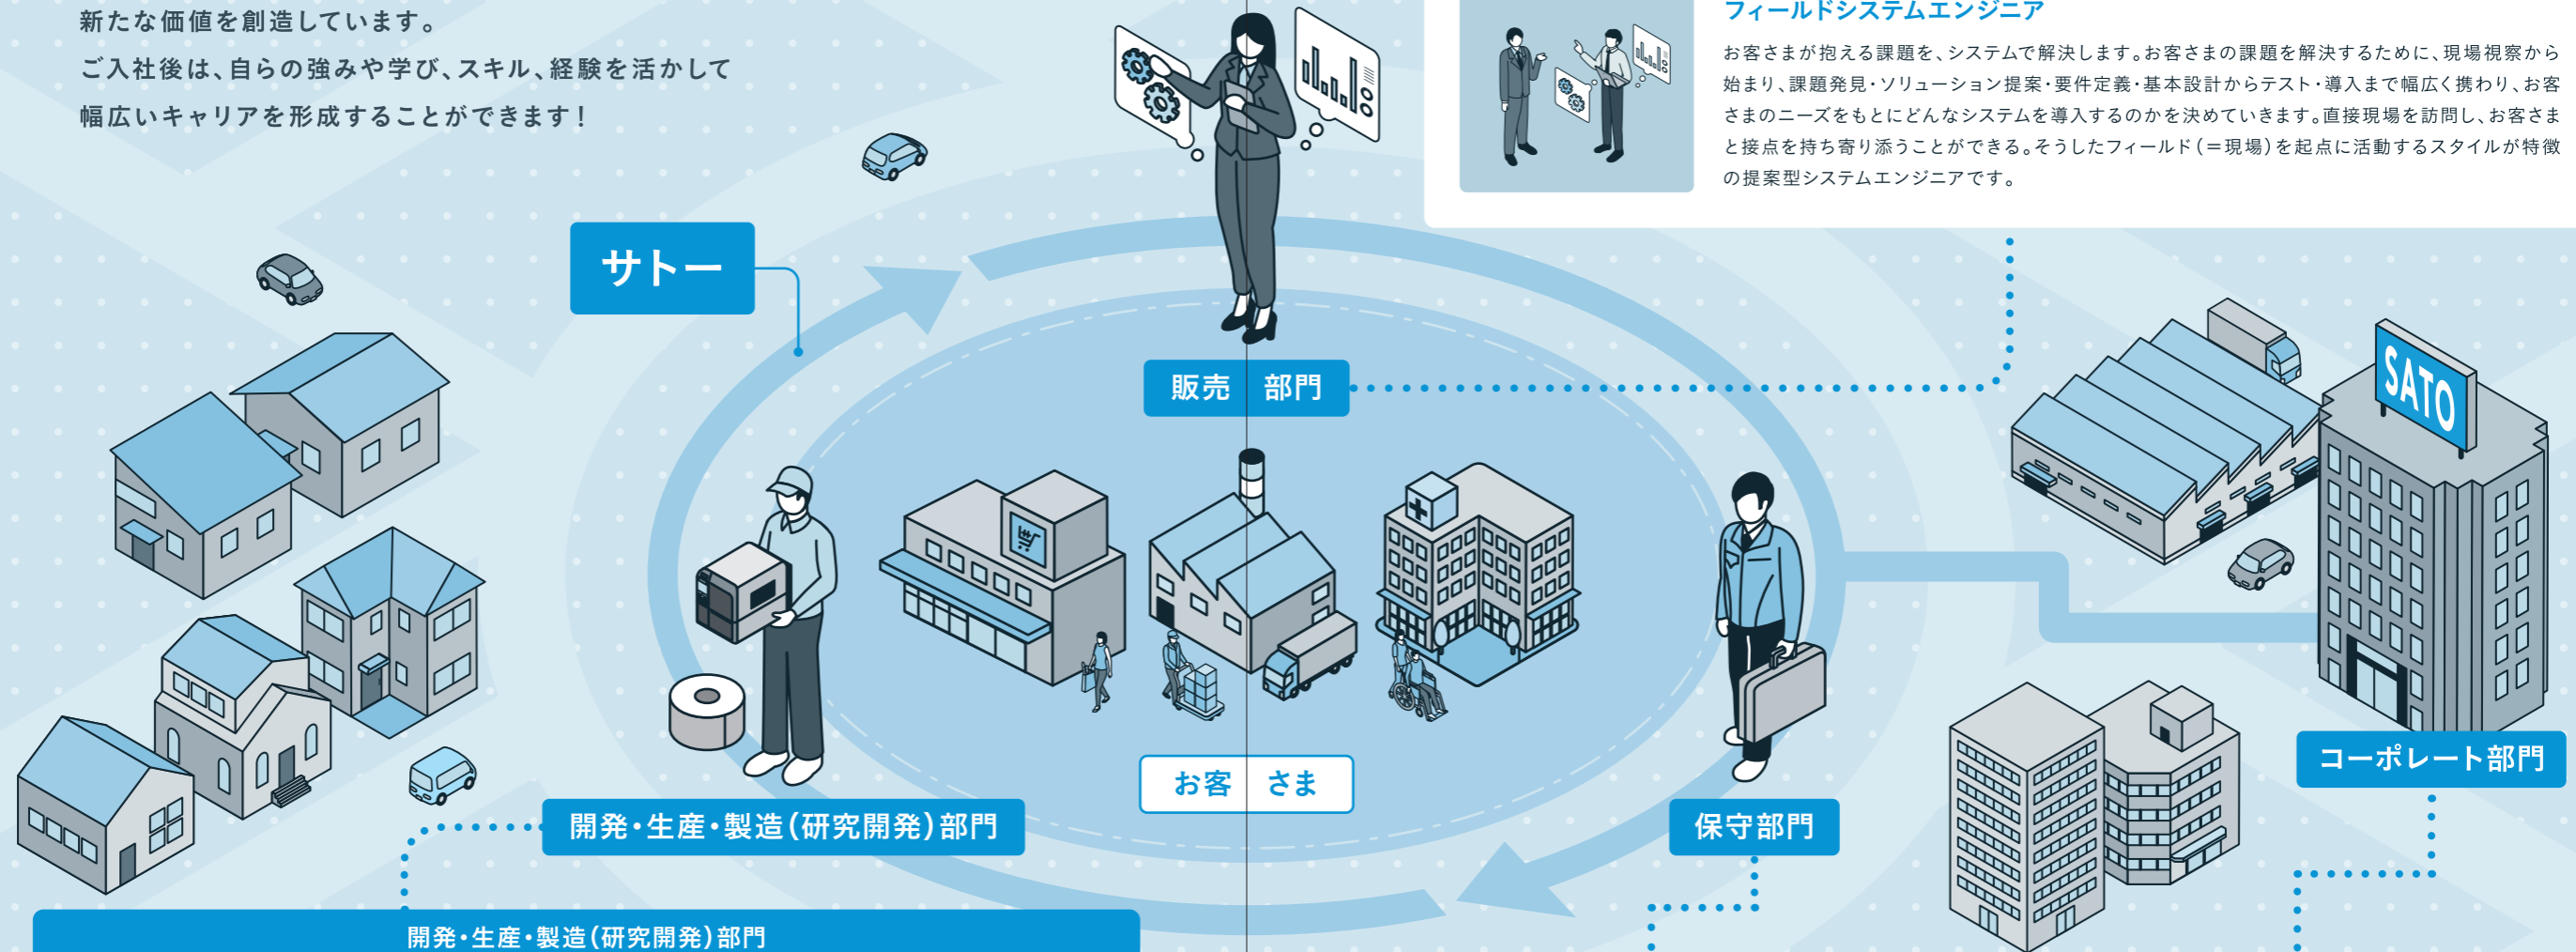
新たな価値を創造しています。
ご入社後は、自らの強みや学び、スキル、経験を活かして幅広いキャリアを形成することができます！

フィールドシステムエンジニア

お客さまが抱える課題を、システムで解決します。お客さまの課題を解決するために、現場視察から始まり、課題発見・ソリューション提案・要件定義・基本設計からテスト・導入まで幅広く携わり、お客さまのニーズをもとにどんなシステムを導入するのかを決めていきます。直接現場を訪問し、お客さまと接点を持ち寄り添うことができる。そうしたフィールド（＝現場）を起点に活動するスタイルが特徴の提案型システムエンジニアです。

サトー

販売　部門

SATO

お客　さま

開発・生産・製造（研究開発）部門

保守部門

コーポレート部門

開発・生産・製造（研究開発）部門